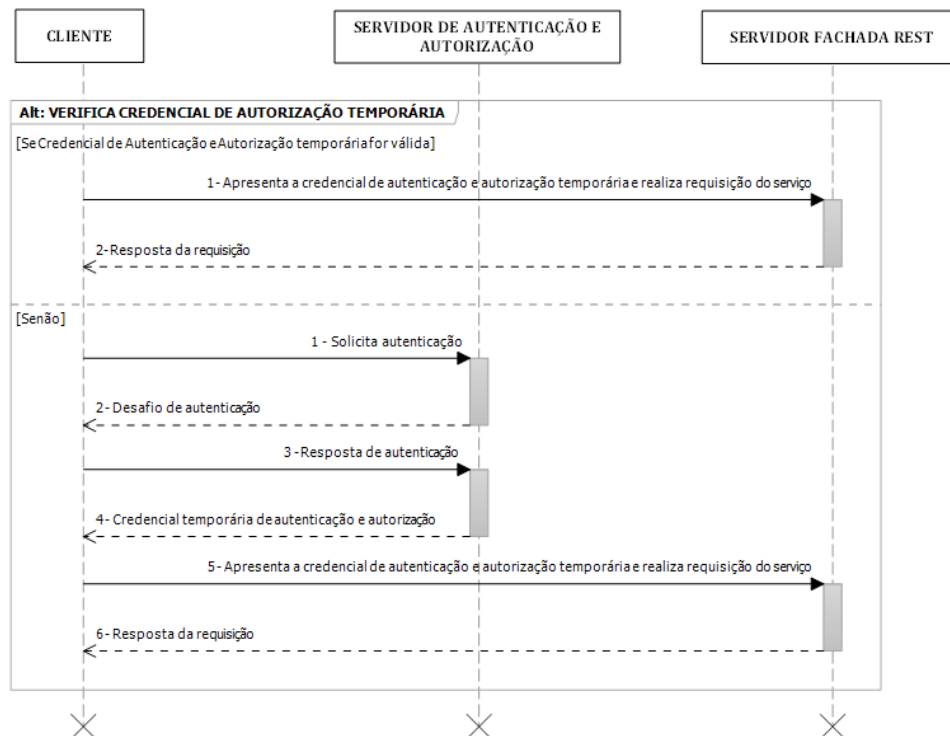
CLIENTE

SERVIDOR DE AUTENTICAÇÃO E AUTORIZAÇÃO

SERVIDOR FACHADA REST

Alt: VERIFICA CREDENCIAL DE AUTORIZAÇÃO TEMPORÁRIA

[Se Credencial de Autenticação e Autorização temporária for válida]

1- Apresenta a credencial de autenticação e autorização temporária e realiza requisição do serviço

2- Resposta da requisição

[Senão]

1 - Solicita autenticação

2- Desafio de autenticação

3 - Resposta de autenticação

4- Credencial temporária de autenticação e autorização

5- Apresenta a credencial de autenticação e autorização temporária e realiza requisição do serviço

6- Resposta da requisição